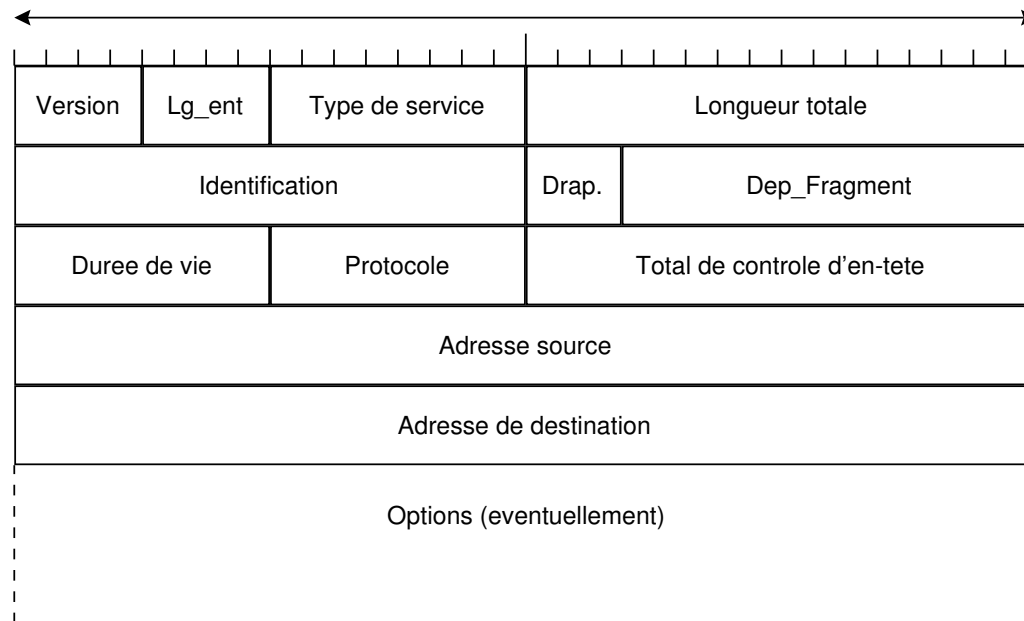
| Version | Lg_ent | Type de service | Longueur totale |
|---|---|---|---|
| Identification | | Drap. | Dep_Fragment |
| Duree de vie | | Protocole | Total de controle d’en-tete |
| Adresse source | | | |
| Adresse de destination | | | |
| Options (eventuellement) | | | |